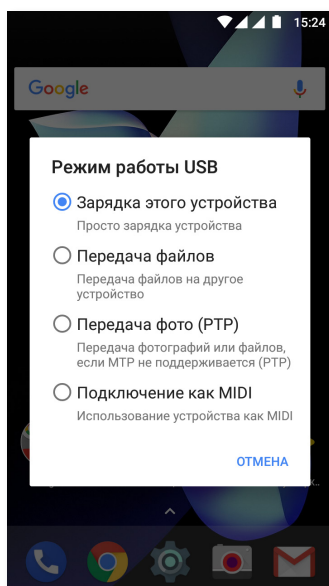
15:24

Google

Режим работы USB

Зарядка этого устройства
Просто зарядка устройства

Передача файлов
Передача файлов на другое устройство

Передача фото (PTP)
Передача фотографий или файлов, если MTP не поддерживается (PTP)

Подключение как MIDI
Использование устройства как MIDI

ОТМЕНА